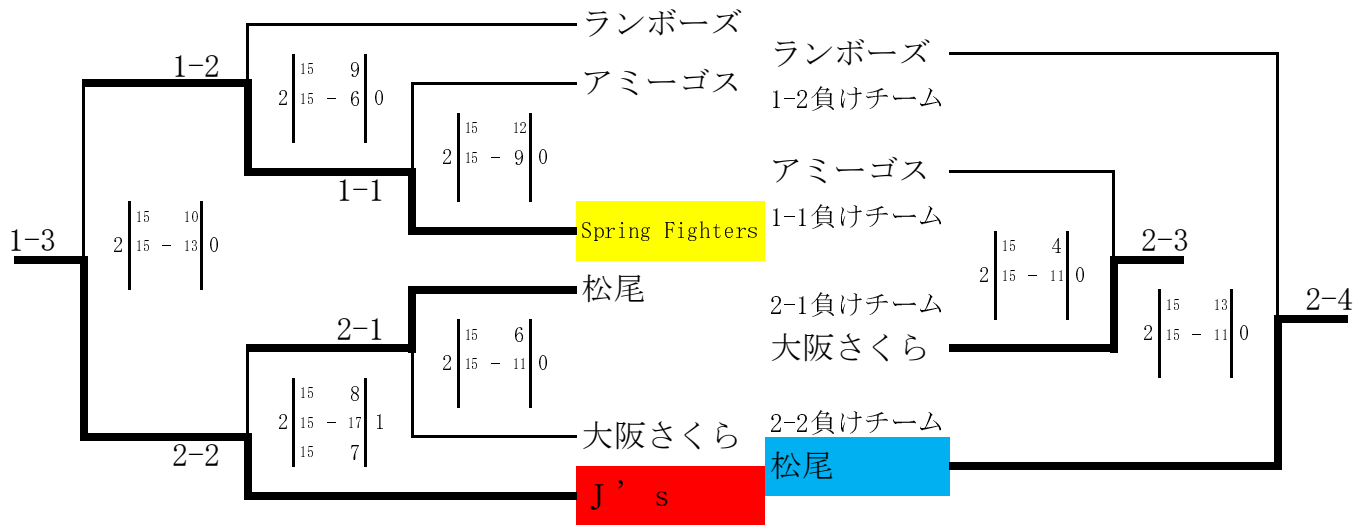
ランボーズ
アミーゴス
Spring Fighters
松尾
大阪さくら
J’s

1-2
2 | 15 9 / 15 - 6 | 0

1-1
2 | 15 12 / 15 - 9 | 0

1-3
2 | 15 10 / 15 - 13 | 0

2-1
2 | 15 6 / 15 - 11 | 0

2-2
2 | 15 8 / 15 - 17 / 15 7 | 1

ランボーズ
1-2負けチーム
アミーゴス
1-1負けチーム
2-1負けチーム
大阪さくら
2-2負けチーム
松尾

2 | 15 4 / 15 - 11 | 0
2-3

2 | 15 13 / 15 - 11 | 0
2-4